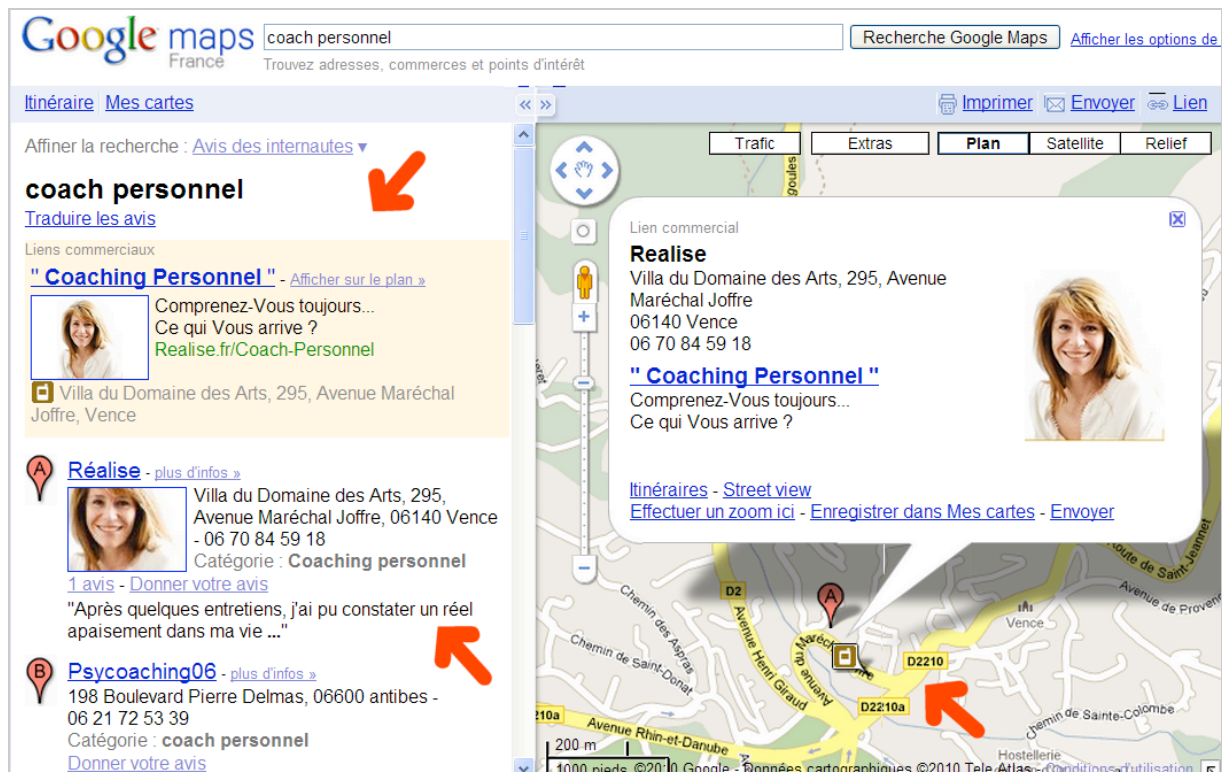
Google maps France

coach personnel

Recherche Google Maps

Afficher les options de

Trouvez adresses, commerces et points d'intérêt

Itinéraire Mes cartes

Imprimer Envoyer Lien

Affiner la recherche : Avis des internautes ▾

coach personnel

Traduire les avis

Liens commerciaux

" Coaching Personnel " - Afficher sur le plan »

Comprenez-Vous toujours...
Ce qui Vous arrive ?
Realise.fr/Coach-Personnel

Villa du Domaine des Arts, 295, Avenue Maréchal Joffre, Vence

A Réalise - plus d'infos »

Villa du Domaine des Arts, 295, Avenue Maréchal Joffre, 06140 Vence - 06 70 84 59 18
Catégorie : Coaching personnel

1 avis - Donner votre avis

"Après quelques entretiens, j'ai pu constater un réel apaisement dans ma vie ..."

B Psycoaching06 - plus d'infos »

198 Boulevard Pierre Delmas, 06600 antibes - 06 21 72 53 39
Catégorie : coach personnel

Donner votre avis

Trafic Extras Plan Satellite Relief

Lien commercial

Realise

Villa du Domaine des Arts, 295, Avenue Maréchal Joffre
06140 Vence
06 70 84 59 18

" Coaching Personnel "

Comprenez-Vous toujours...
Ce qui Vous arrive ?

Itinéraires - Street view
Effectuer un zoom ici - Enregistrer dans Mes cartes - Envoyer

D2 Avenue Henri Giraud Chemin des Aspras Chemin de Saint-Donat Avenue Maréchal D2210 D2210a Avenue Rhin-et-Danube Vence Avenue de Provence Route de Saint-Jeannet Chemin de Sainte-Colombe Hostellerie

200 m
1000 pieds ©2010 Google - Données cartographiques ©2010 Tele Atlas - Conditions d'utilisation